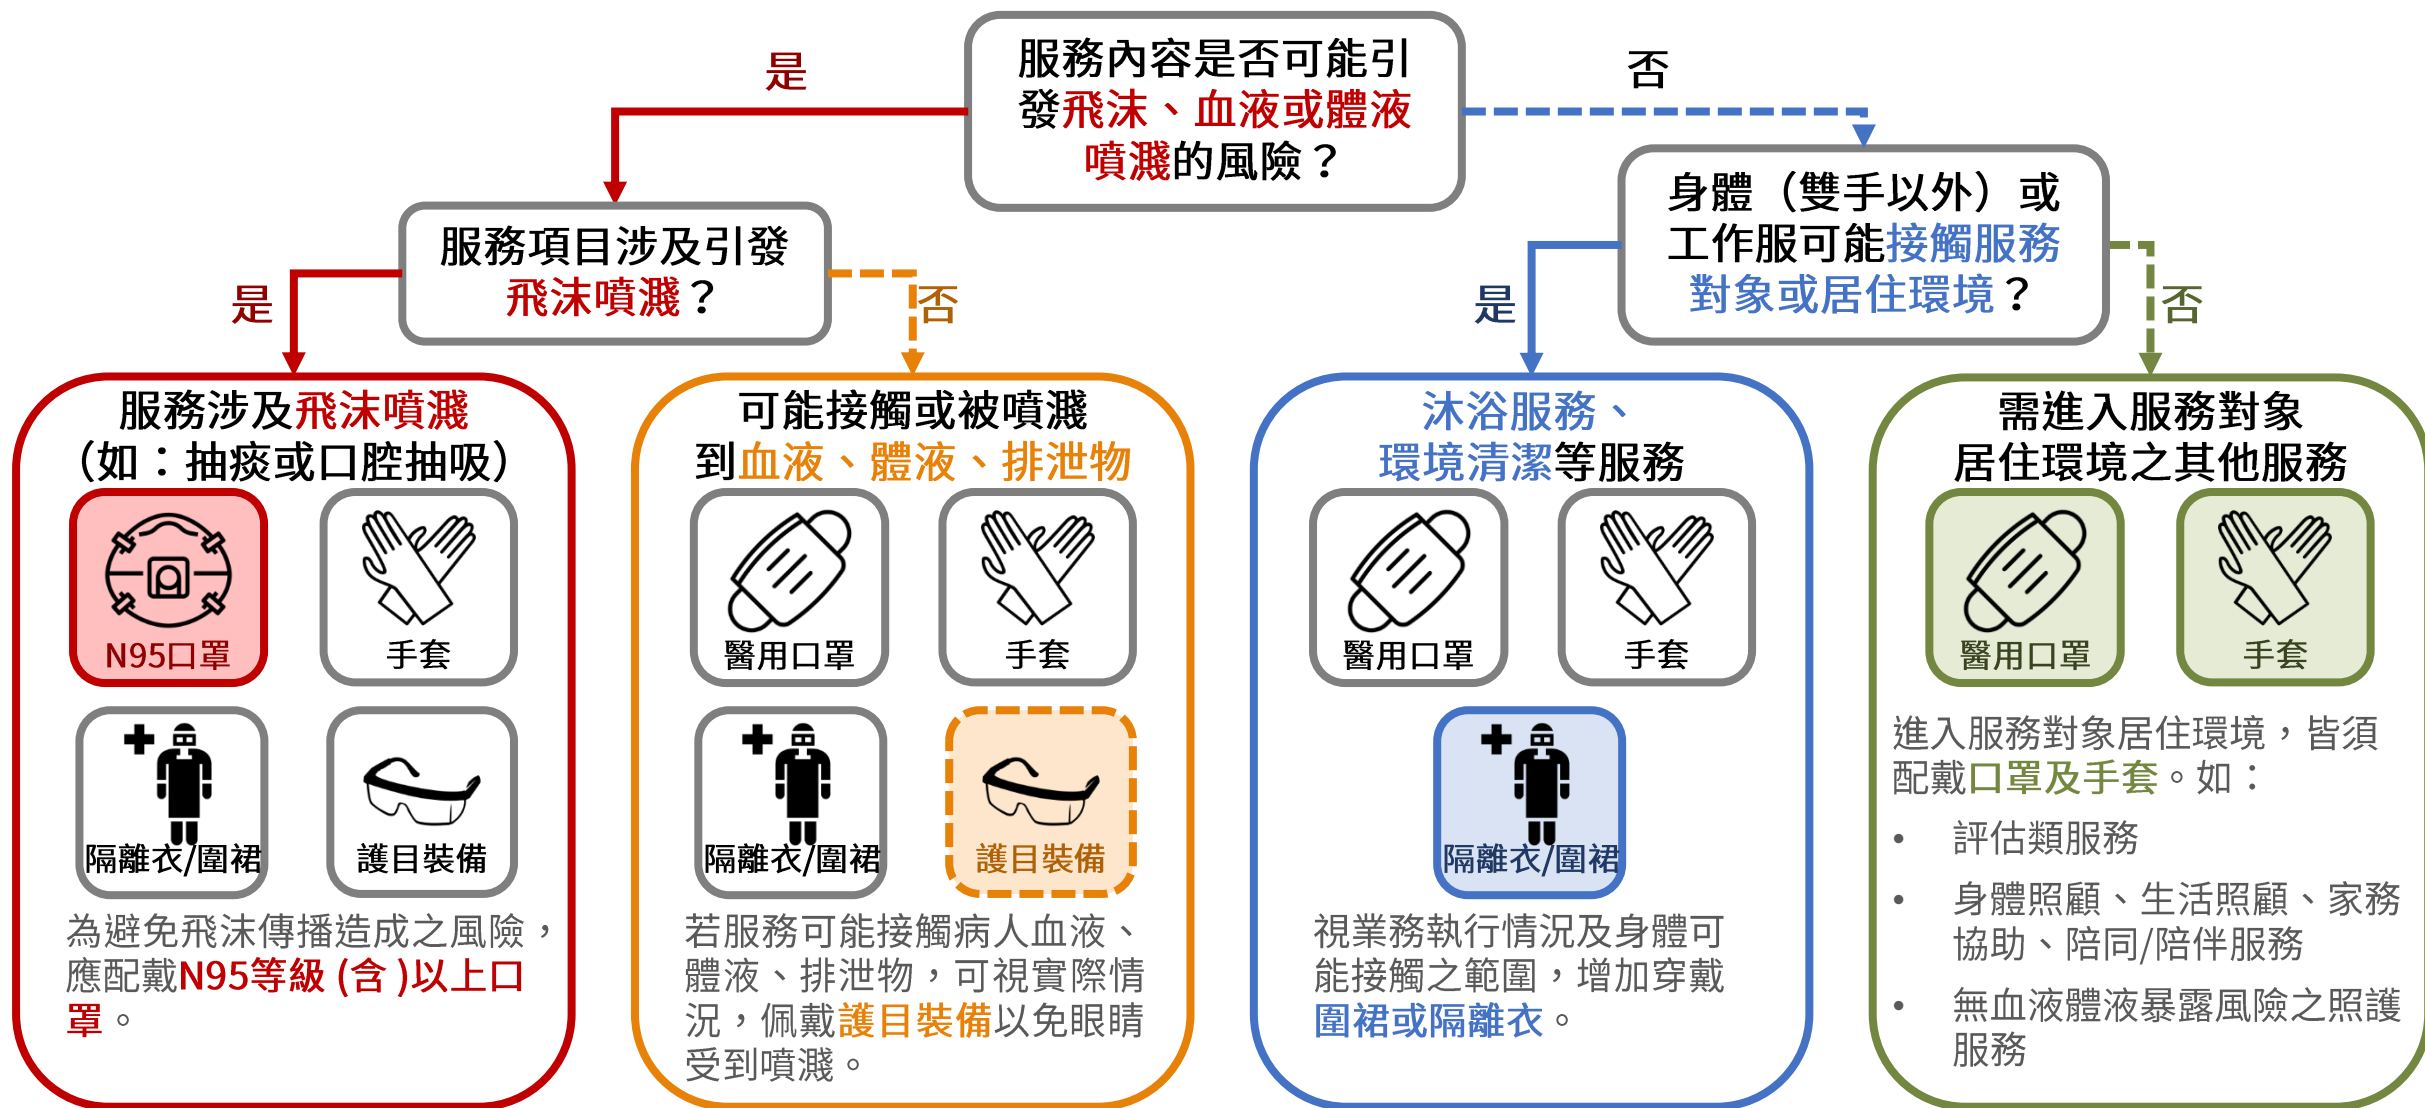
服務內容是否可能引發飛沫、血液或體液噴濺的風險？

是

否

服務項目涉及引發飛沫噴濺？

是

否

身體（雙手以外）或工作服可能接觸服務對象或居住環境？

是

否

服務涉及飛沫噴濺
（如：抽痰或口腔抽吸）

N95口罩

手套

隔離衣/圍裙

護目裝備

為避免飛沫傳播造成之風險，應配戴N95等級 (含 )以上口罩。

可能接觸或被噴濺到血液、體液、排泄物

醫用口罩

手套

隔離衣/圍裙

護目裝備

若服務可能接觸病人血液、體液、排泄物，可視實際情況，佩戴護目裝備以免眼睛受到噴濺。

沐浴服務、環境清潔等服務

醫用口罩

手套

隔離衣/圍裙

視業務執行情況及身體可能接觸之範圍，增加穿戴圍裙或隔離衣。

需進入服務對象居住環境之其他服務

醫用口罩

手套

進入服務對象居住環境，皆須配戴口罩及手套。如：

• 評估類服務
• 身體照顧、生活照顧、家務協助、陪同/陪伴服務
• 無血液體液暴露風險之照護服務